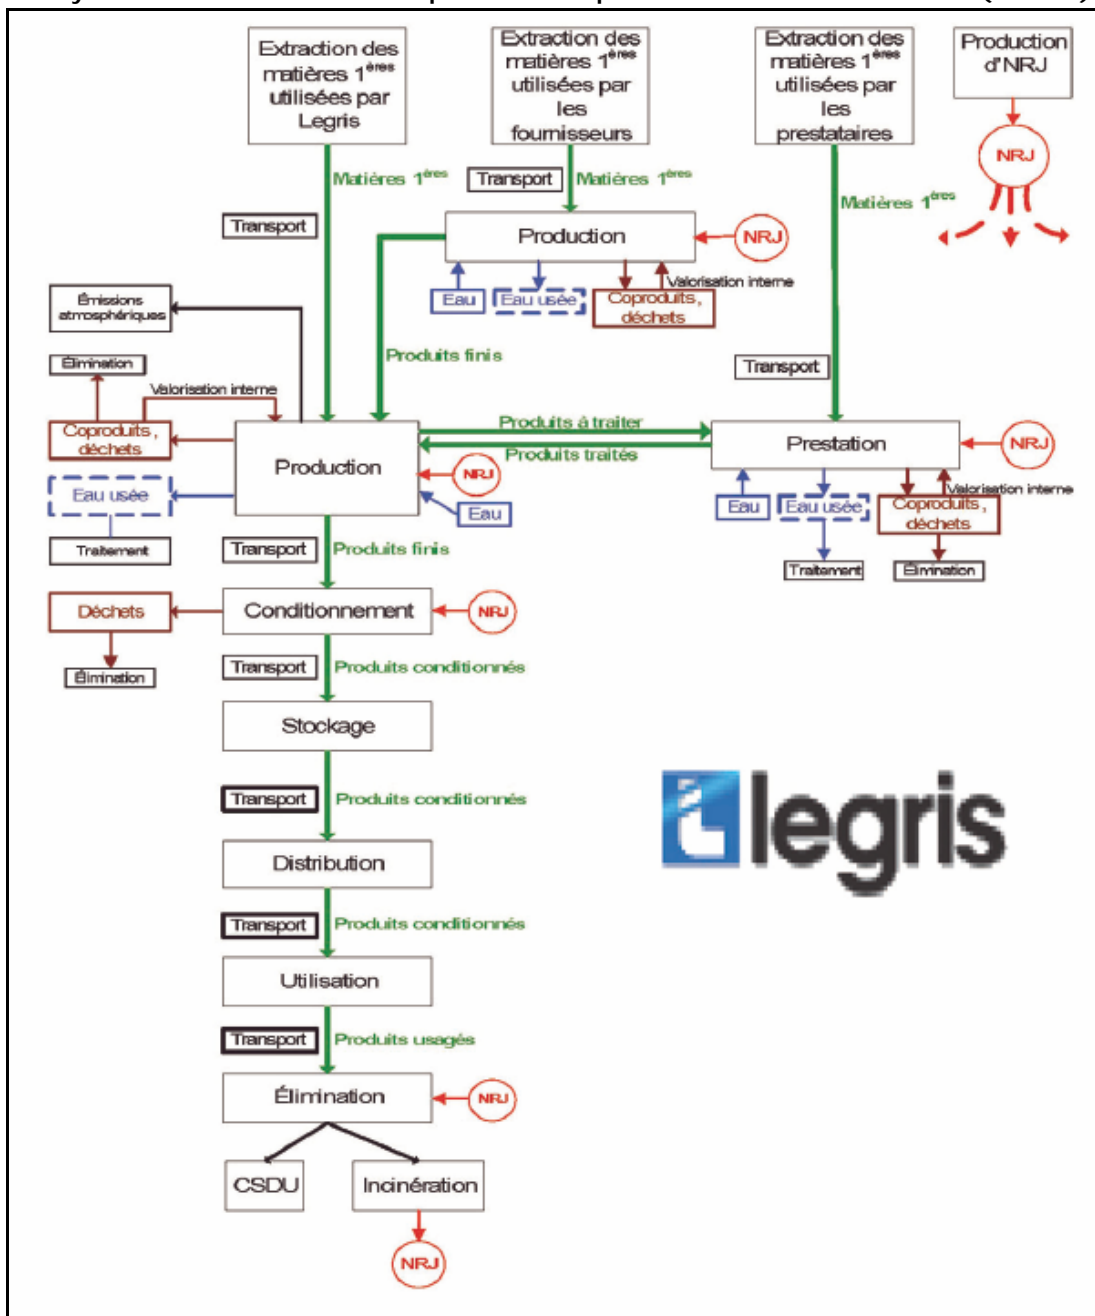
Extraction des matières $1^{ères}$ utilisées par Legris

Extraction des matières $1^{ères}$ utilisées par les fournisseurs

Extraction des matières $1^{ères}$ utilisées par les prestataires

Production d'NRJ

NRJ

Matières $1^{ères}$

Transport

Matières $1^{ères}$

Matières $1^{ères}$

Transport

Production

NRJ

Valorisation interne

Eau

Eau usée

Coproduits, déchets

Émissions atmosphériques

Produits finis

Transport

Élimination

Valorisation interne

Produits à traiter

Coproduits, déchets

Production

Produits traités

Prestation

NRJ

NRJ

Eau usée

Eau

Eau

Eau usée

Valorisation interne

Coproduits, déchets

Traitement

Transport

Produits finis

Traitement

Élimination

Déchets

Conditionnement

NRJ

Élimination

Transport

Produits conditionnés

Stockage

legris

Transport

Produits conditionnés

Distribution

Transport

Produits conditionnés

Utilisation

Transport

Produits usagés

Élimination

NRJ

CSDU

Incinération

NRJ